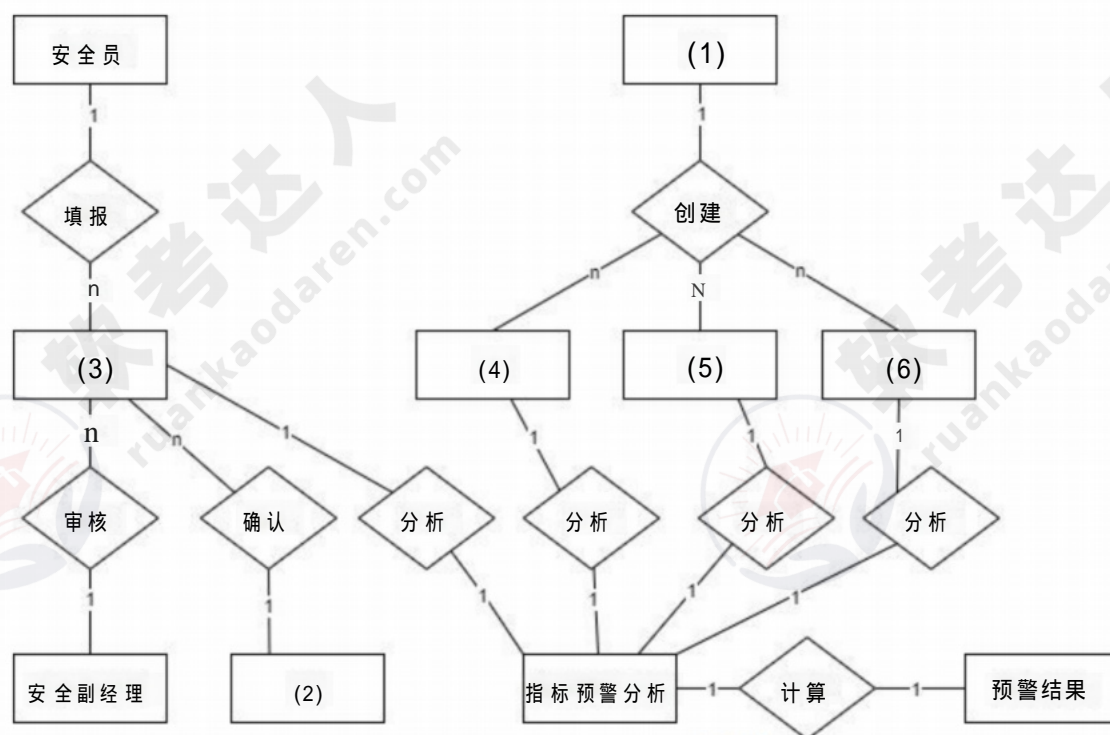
安全员

1

填报

n

(3)

n

审核

1

安全副经理

n

确认

1

(2)

1

分析

1

(1)

1

创建

n

N

n

(4)

1

分析

1

(5)

1

分析

1

(6)

1

分析

1

指标预警分析

1

计算

1

预警结果

ruankaodaren.com